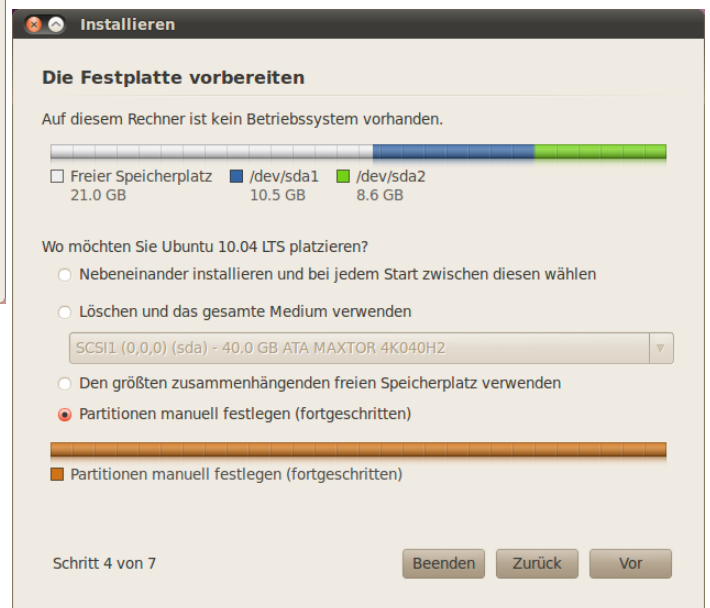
Installieren

Die Festplatte vorbereiten

Auf diesem Rechner ist kein Betriebssystem vorhanden.

Freier Speicherplatz 21.0 GB
/dev/sda1 10.5 GB
/dev/sda2 8.6 GB

Wo möchten Sie Ubuntu 10.04 LTS platzieren?

Nebeneinander installieren und bei jedem Start zwischen diesen wählen

Löschen und das gesamte Medium verwenden

SCSI1 (0,0,0) (sda) - 40.0 GB ATA MAXTOR 4K040H2

Den größten zusammenhängenden freien Speicherplatz verwenden

Partitionen manuell festlegen (fortgeschritten)

Partitionen manuell festlegen (fortgeschritten)

Schritt 4 von 7

Beenden
Zurück
Vor